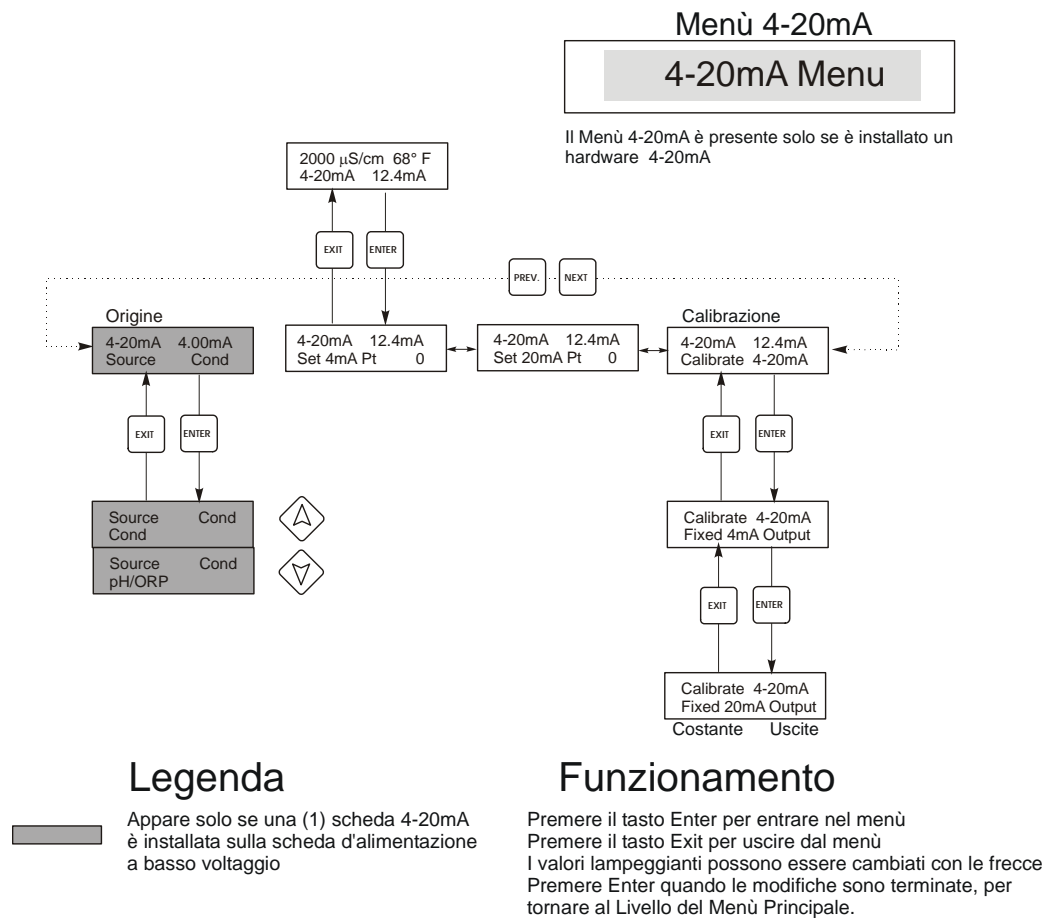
Menù 4-20mA

4-20mA Menu

Il Menù 4-20mA è presente solo se è installato un hardware 4-20mA

2000 µS/cm 68° F
4-20mA 12.4mA

EXIT

ENTER

PREV.

NEXT

Origine

4-20mA 4.00mA
Source Cond

4-20mA 12.4mA
Set 4mA Pt 0

4-20mA 12.4mA
Set 20mA Pt 0

Calibrazione

4-20mA 12.4mA
Calibrate 4-20mA

EXIT

ENTER

EXIT

ENTER

Source Cond
Cond

Source Cond
pH/ORP

Calibrate 4-20mA
Fixed 4mA Output

EXIT

ENTER

Calibrate 4-20mA
Fixed 20mA Output

Costante Uscite

Legenda

Appare solo se una (1) scheda 4-20mA è installata sulla scheda d'alimentazione a basso voltaggio

Funzionamento

Premere il tasto Enter per entrare nel menù
Premere il tasto Exit per uscire dal menù
I valori lampeggianti possono essere cambiati con le frecce
Premere Enter quando le modifiche sono terminate, per tornare al Livello del Menù Principale.